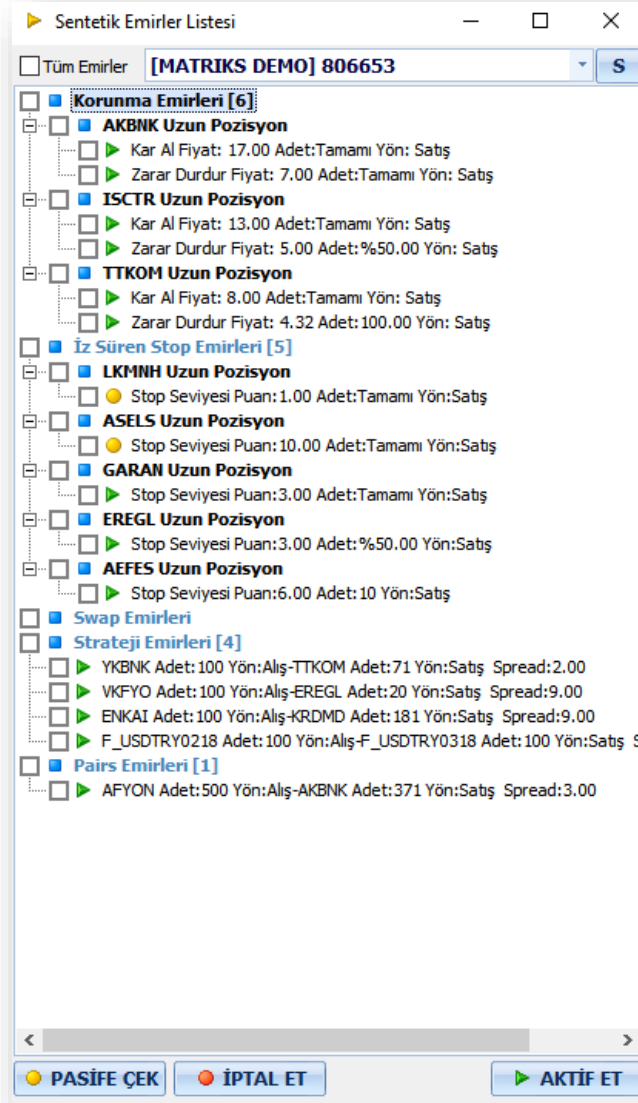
Sentetik Emirler Listesi

Tüm Emirler [MATRIKS DEMO] 806653 S

Korunma Emirleri [6]
AKBNK Uzun Pozisyon
Kar Al Fiyat: 17.00 Adet:Tamamı Yön: Satış
Zarar Durdur Fiyat: 7.00 Adet:Tamamı Yön: Satış
ISCTR Uzun Pozisyon
Kar Al Fiyat: 13.00 Adet:Tamamı Yön: Satış
Zarar Durdur Fiyat: 5.00 Adet:%50.00 Yön: Satış
TTKOM Uzun Pozisyon
Kar Al Fiyat: 8.00 Adet:Tamamı Yön: Satış
Zarar Durdur Fiyat: 4.32 Adet:100.00 Yön: Satış
İz Süren Stop Emirleri [5]
LKMNH Uzun Pozisyon
Stop Seviyesi Puan:1.00 Adet:Tamamı Yön:Satış
ASELS Uzun Pozisyon
Stop Seviyesi Puan:10.00 Adet:Tamamı Yön:Satış
GARAN Uzun Pozisyon
Stop Seviyesi Puan:3.00 Adet:Tamamı Yön:Satış
EREGL Uzun Pozisyon
Stop Seviyesi Puan:3.00 Adet:%50.00 Yön:Satış
AEFES Uzun Pozisyon
Stop Seviyesi Puan:6.00 Adet:10 Yön:Satış
Swap Emirleri
Strateji Emirleri [4]
YKBNK Adet:100 Yön:Alış-TTKOM Adet:71 Yön:Satış Spread:2.00
VKFYO Adet:100 Yön:Alış-EREGL Adet:20 Yön:Satış Spread:9.00
ENKAI Adet:100 Yön:Alış-KRDMD Adet:181 Yön:Satış Spread:9.00
F_USDTRY0218 Adet:100 Yön:Alış-F_USDTRY0318 Adet:100 Yön:Satış S
Pairs Emirleri [1]
AFYON Adet:500 Yön:Alış-AKBNK Adet:371 Yön:Satış Spread:3.00

PASİFE ÇEK İPTAL ET AKTİF ET